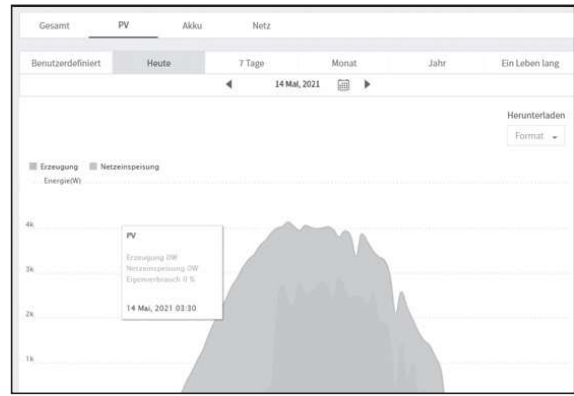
Gesamt PV Akku Netz

Benutzerdefiniert Heute 7 Tage Monat Jahr Ein Leben lang

14 Mai, 2021

Herunterladen

Format

Erzeugung Netzeinspeisung

Energie(W)

4k

3k

2k

1k

PV

Erzeugung 0W
Netzeinspeisung 0W
Eigenverbrauch 0 %

14 Mai, 2021 03:30